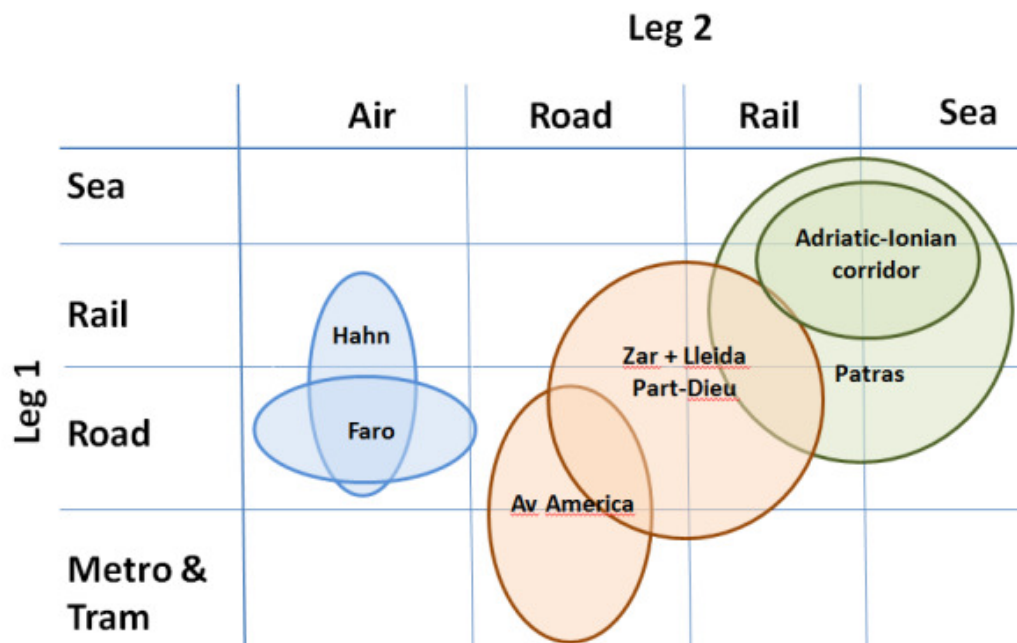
Leg 2

| | Air | Road | Rail | Sea |
|---|---|---|---|---|
| Sea | | | | |
| Rail | | | | |
| Road | | | | |
| Metro & Tram | | | | |

Leg 1

Adriatic-Ionian corridor

Hahn

Zar + Lleida Part-Dieu

Patras

Faro

Av America